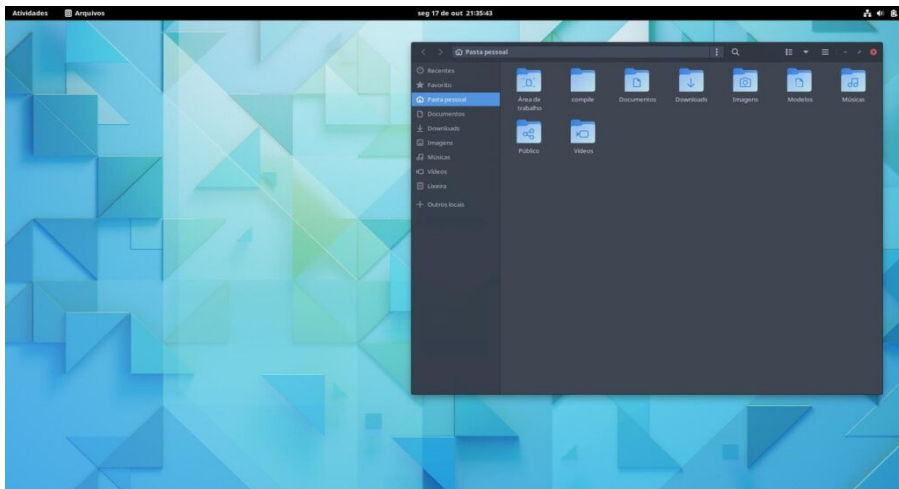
Atividades Arquivos seg 17 de out 21:35:43

Pasta pessoal

Recentes
Favoritos
Pasta pessoal
Documentos
Downloads
Imagens
Músicas
Vídeos
Lixeira
Outros locais

Área de trabalho
compile
Documentos
Downloads
Imagens
Modelos
Músicas
Público
Vídeos